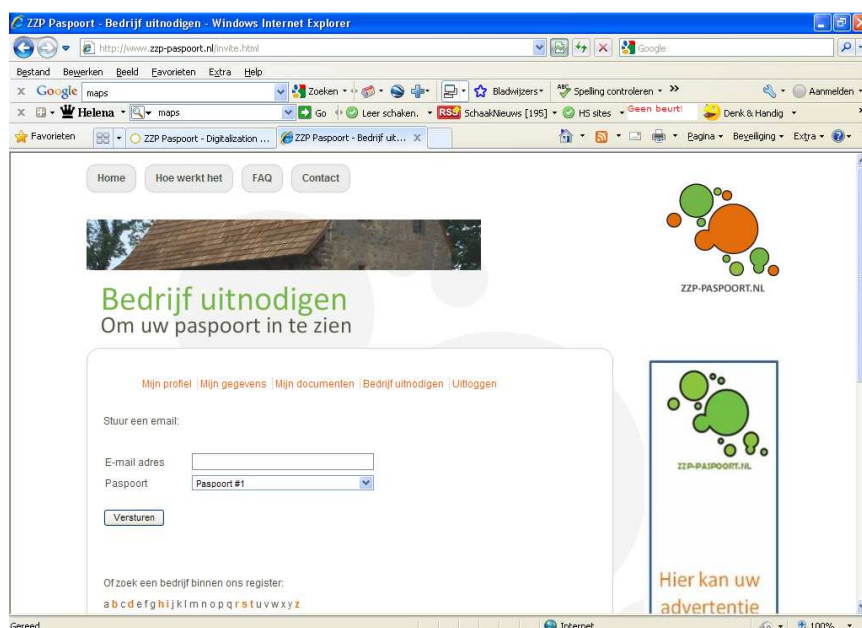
ZZP Paspoort - Bedrijf uitnodigen - Windows Internet Explorer

http://www.zzp-paspoort.nl/invite.html

Google

Bestand Bewerken Beeld Favorieten Extra Help

Google maps

Zoeken · Bladwijzers · Spelling controleren · »

Aanmelden

Helena · maps

Go · Leer schaken. · SchaakNieuws [195] · HS sites · Geen beurt! · Denk & Handig

Favorieten

ZZP Paspoort - Digitalization ...

ZZP Paspoort - Bedrijf uit...

Pagina · Beveiliging · Extra ·

Home Hoe werkt het FAQ Contact

ZZP-PASPOORT.NL

Bedrijf uitnodigen
Om uw paspoort in te zien

Mijn profiel | Mijn gegevens | Mijn documenten | Bedrijf uitnodigen | Uitloggen

Stuur een email:

E-mail adres

Paspoort Paspoort #1

Versturen

Of zoek een bedrijf binnen ons register:

a b c d e f g h i j k l m n o p q r s t u v w x y z

ZZP-PASPOORT.NL

Hier kan uw advertentie

Gereed

Internet

100%